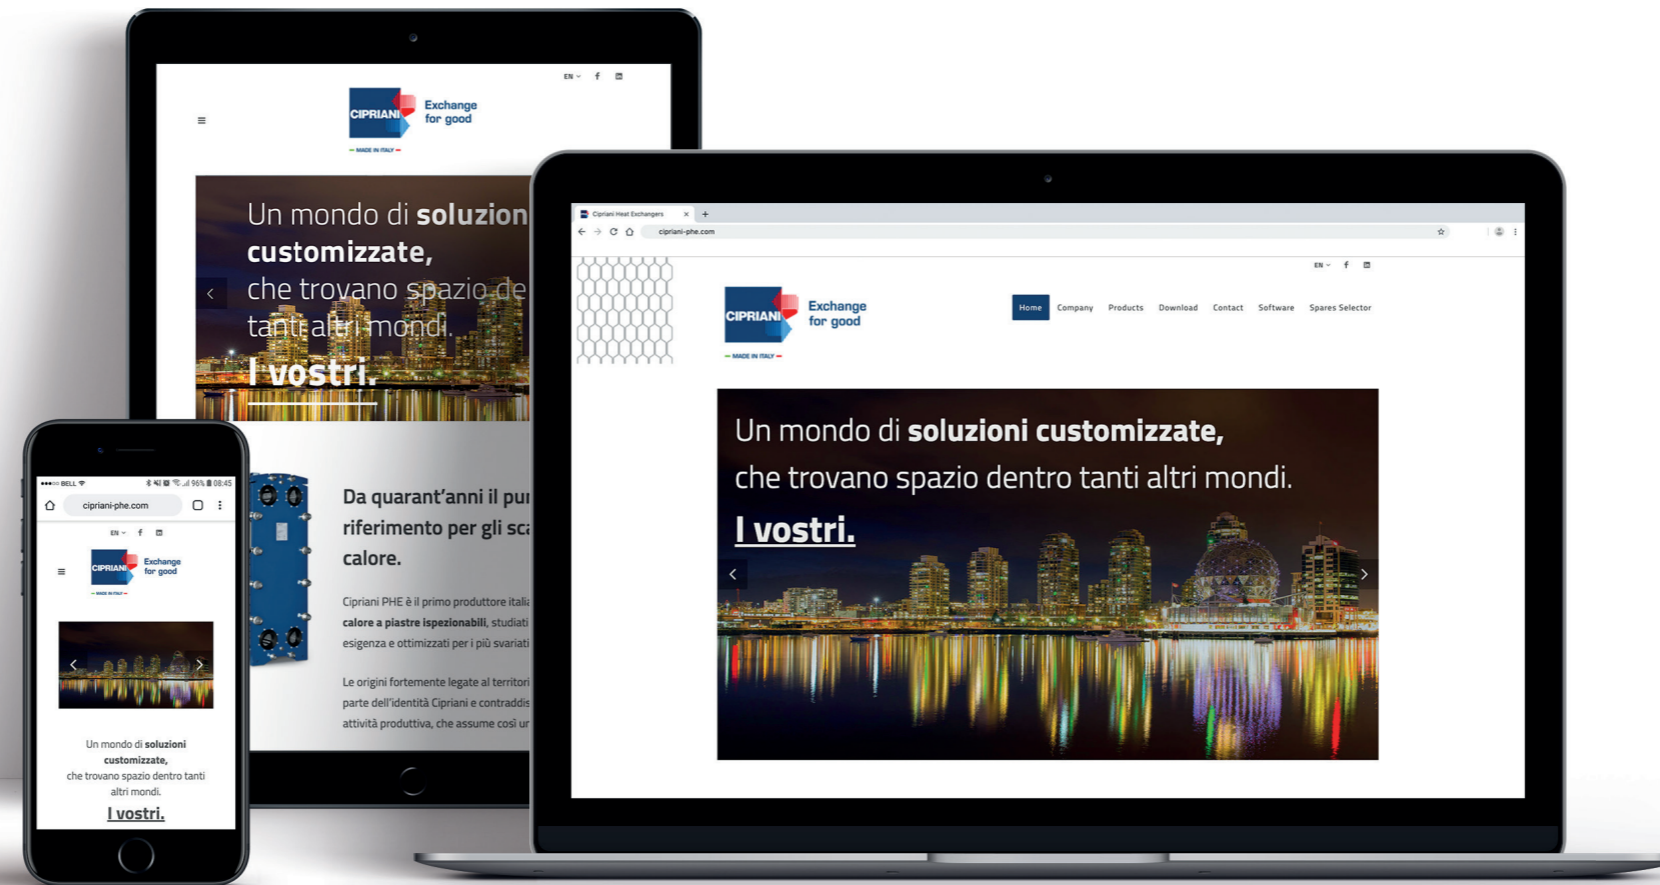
EN

CIPRIANI Exchange for good

MADE IN ITALY

Un mondo di soluzion customizzate, che trovano spazio de tanti altri mondi.

I vostri.

Da quarant'anni il pu riferimento per gli sc calore.

Cipriani PHE è il primo produttore itali calore a piastre ispezionabili, studiati esigenza e ottimizzati per i più svariati

Le origini fortemente legate al territori parte dell'identità Cipriani e contraddis attività produttiva, che assume così ur

Cipriani Heat Exchangers

cipriani-phe.com

EN

CIPRIANI Exchange for good

MADE IN ITALY

Home Company Products Download Contact Software Spares Selector

Un mondo di soluzioni customizzate, che trovano spazio dentro tanti altri mondi.

I vostri.

BELL 96% 08:45

cipriani-phe.com

EN

CIPRIANI Exchange for good

MADE IN ITALY

Un mondo di soluzioni customizzate, che trovano spazio dentro tanti altri mondi.

I vostri.